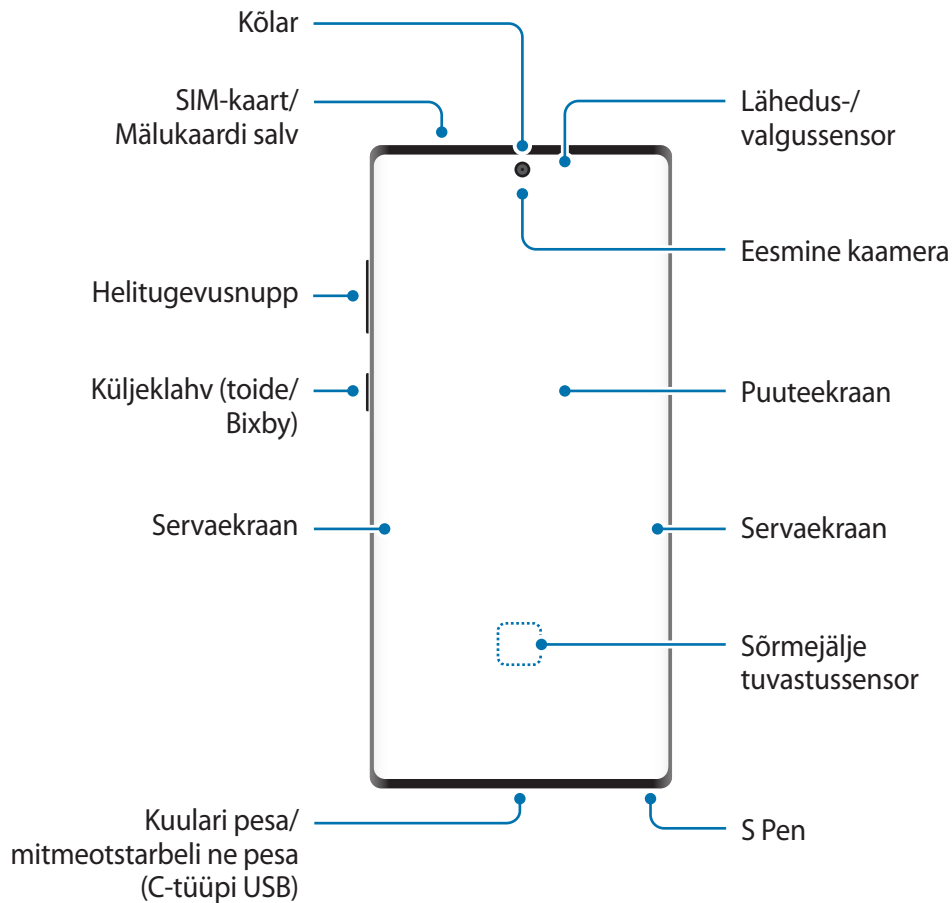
Kõlar

SIM-kaart/ Mälukaardi salv

Lähedus-/ valgussensor

Eesmine kaamera

Helitugevusnupp

Küljeklahv (toide/ Bixby)

Puuteekraan

Servaekraan

Servaekraan

Sõrmejälje tuvastussensor

Kuulari pesa/ mitmeotstarbeli ne pesa (C-tüüpi USB)

S Pen